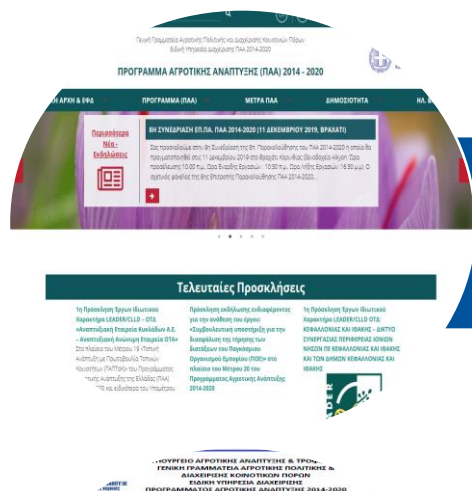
Γενική Γραμματεία Αγροτικής Πολιτικής και Διαχείρισης Κοινοτικών Πόρων
Ειδική Υπηρεσία Διαχείρισης ΠΑΑ 2014-2020

ΠΡΟΓΡΑΜΜΑ ΑΓΡΟΤΙΚΗΣ ΑΝΑΠΤΥΞΗΣ (ΠΑΑ) 2014 - 2020

ΑΡΧΙΚΗ & ΕΦΔ ΠΡΟΓΡΑΜΜΑ (ΠΑΑ) ΜΕΤΡΑ ΠΑΑ ΔΗΜΟΣΙΟΤΗΤΑ ΗΛ. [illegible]

Περισσότερα Νέα - Εκδηλώσεις

8Η ΣΥΝΕΔΡΙΑΣΗ ΕΠ.ΠΑ. ΠΑΑ 2014-2020 (11 ΔΕΚΕΜΒΡΙΟΥ 2019, ΒΡΑΧΑΤΙ)

Σας προσκαλούμε στην 8η Συνεδρίαση της Επ. Παρακολούθησης του ΠΑΑ 2014-2020 η οποία θα πραγματοποιηθεί στις 11 Δεκεμβρίου 2019 στο Βραχάτι Κορινθίας (Ξενοδοχείο Αλκυών). Ώρα προσέλευσης 10:00 π.μ. Ώρα Έναρξης Εργασιών : 10:30 π.μ. Ώρα Λήξης Εργασιών: 16:30 μ.μ. Ο σχετικός φάκελος της 8ης Επιτροπής Παρακολούθησης ΠΑΑ 2014-2020...

+

Τελευταίες Προσκλήσεις

1η Πρόσκληση Έργων Ιδιωτικού Χαρακτήρα LEADER/CLLD – ΟΤΔ «Αναπτυξιακή Εταιρεία Κυκλάδων Α.Ε. – Αναπτυξιακή Ανώνυμη Εταιρεία ΟΤΑ» Στο πλαίσιο του Μέτρου 19 «Τοπική Ανάπτυξη με Πρωτοβουλία Τοπικών Κοινοτήτων (ΤΑΠΤοΚ)» του Προγράμματος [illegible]τικής Ανάπτυξης της Ελλάδας (ΠΑΑ) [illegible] και ειδικότερα του Υπομέτρου

Πρόσκληση εκδήλωσης ενδιαφέροντος για την ανάθεση του έργου: «Συμβουλευτική υποστήριξη για την διασφάλιση της τήρησης των διατάξεων του Ευρωπαϊκού Οργανισμού Εμπορίου (ΠΟΕ)» στο πλαίσιο του Μέτρου 20 του Προγράμματος Αγροτικής Ανάπτυξης 2014-2020

1η Πρόσκληση Έργων Ιδιωτικού Χαρακτήρα LEADER/CLLD ΟΤΔ: ΚΕΦΑΛΛΟΝΙΑΣ ΚΑΙ ΙΘΑΚΗΣ - ΔΙΚΤΥΟ ΣΥΝΕΡΓΑΣΙΑΣ ΠΕΡΙΦΕΡΕΙΑΣ ΙΟΝΙΩΝ ΝΗΣΩΝ ΣΕ ΚΕΦΑΛΛΟΝΙΑΣ ΚΑΙ ΙΘΑΚΗΣ ΚΑΙ ΤΩΝ ΔΗΜΩΝ ΚΕΦΑΛΛΟΝΙΑΣ ΚΑΙ ΙΘΑΚΗΣ

LEADER

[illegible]ΟΥΡΓΕΙΟ ΑΓΡΟΤΙΚΗΣ ΑΝΑΠΤΥΞΗΣ & ΤΡΟΦ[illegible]
ΓΕΝΙΚΗ ΓΡΑΜΜΑΤΕΙΑ ΑΓΡΟΤΙΚΗΣ ΠΟΛΙΤΙΚΗΣ &
ΔΙΑΧΕΙΡΙΣΗΣ ΚΟΙΝΟΤΙΚΩΝ ΠΟΡΩΝ
ΕΙΔΙΚΗ ΥΠΗΡΕΣΙΑ ΔΙΑΧΕΙΡΙΣΗΣ
ΠΡΟΓΡΑΜΜΑΤΟΣ ΑΓΡΟΤΙΚΗΣ ΑΝΑΠΤΥΞΗΣ 2014-2020